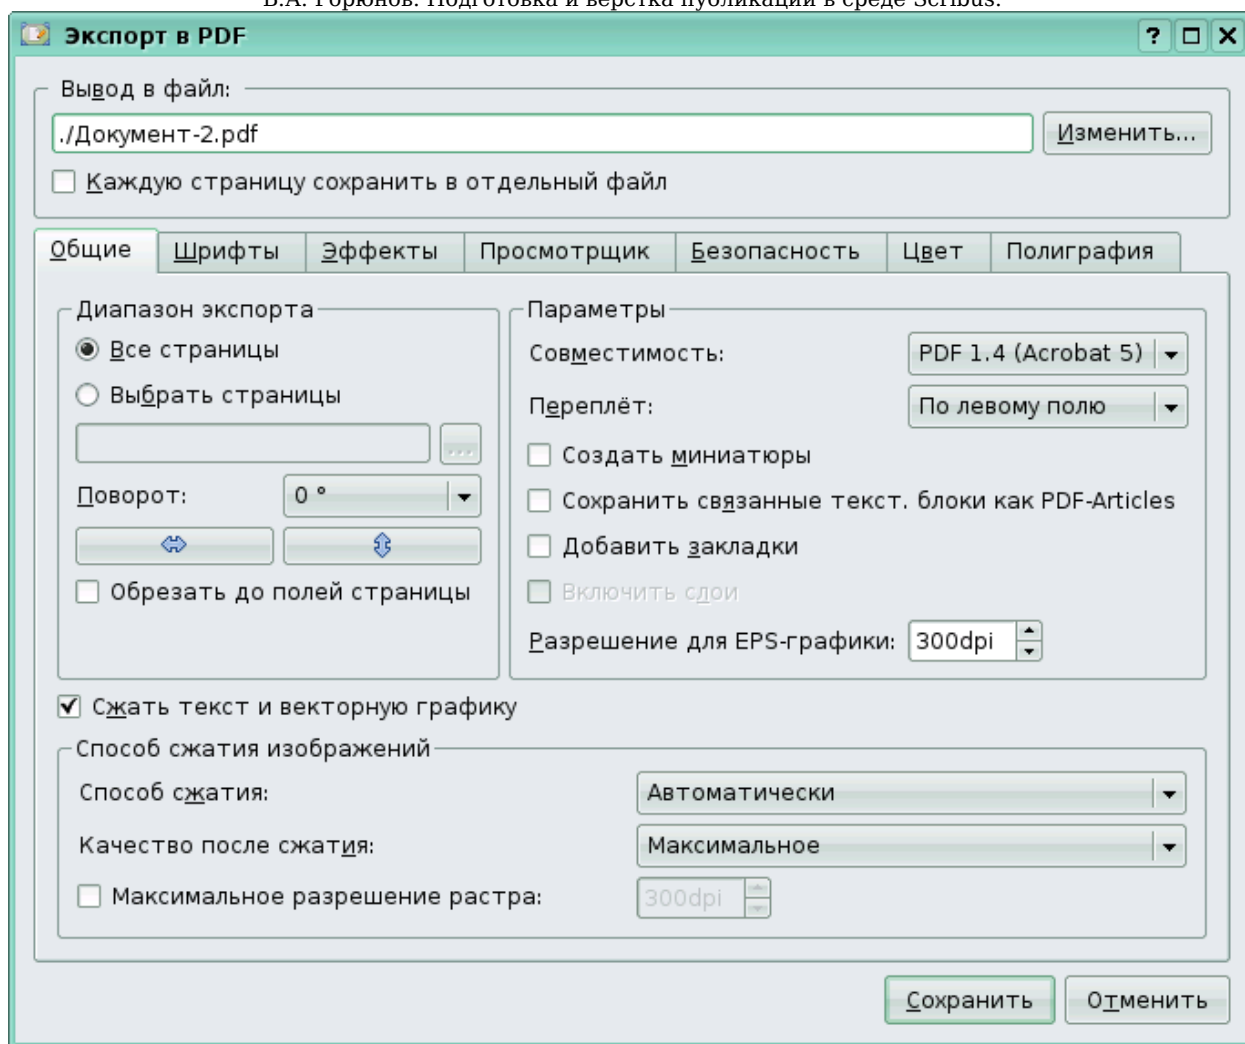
В.А. Горюнов. Подготовка и верстка публикации в среде Scribus.

Экспорт в PDF

? □ ✕

Вывод в файл:

./Документ-2.pdf

Изменить...

Каждую страницу сохранить в отдельный файл

Общие | Шрифты | Эффекты | Просмотрщик | Безопасность | Цвет | Полиграфия

Диапазон экспорта

Все страницы

Выбрать страницы

...

Поворот: 0 °

Обрезать до полей страницы

Параметры

Совместимость: PDF 1.4 (Acrobat 5)

Переплёт: По левому полю

Создать миниатюры

Сохранить связанные текст. блоки как PDF-Articles

Добавить закладки

Включить слои

Разрешение для EPS-графики: 300dpi

Сжать текст и векторную графику

Способ сжатия изображений

Способ сжатия: Автоматически

Качество после сжатия: Максимальное

Максимальное разрешение растра: 300dpi

Сохранить | Отменить